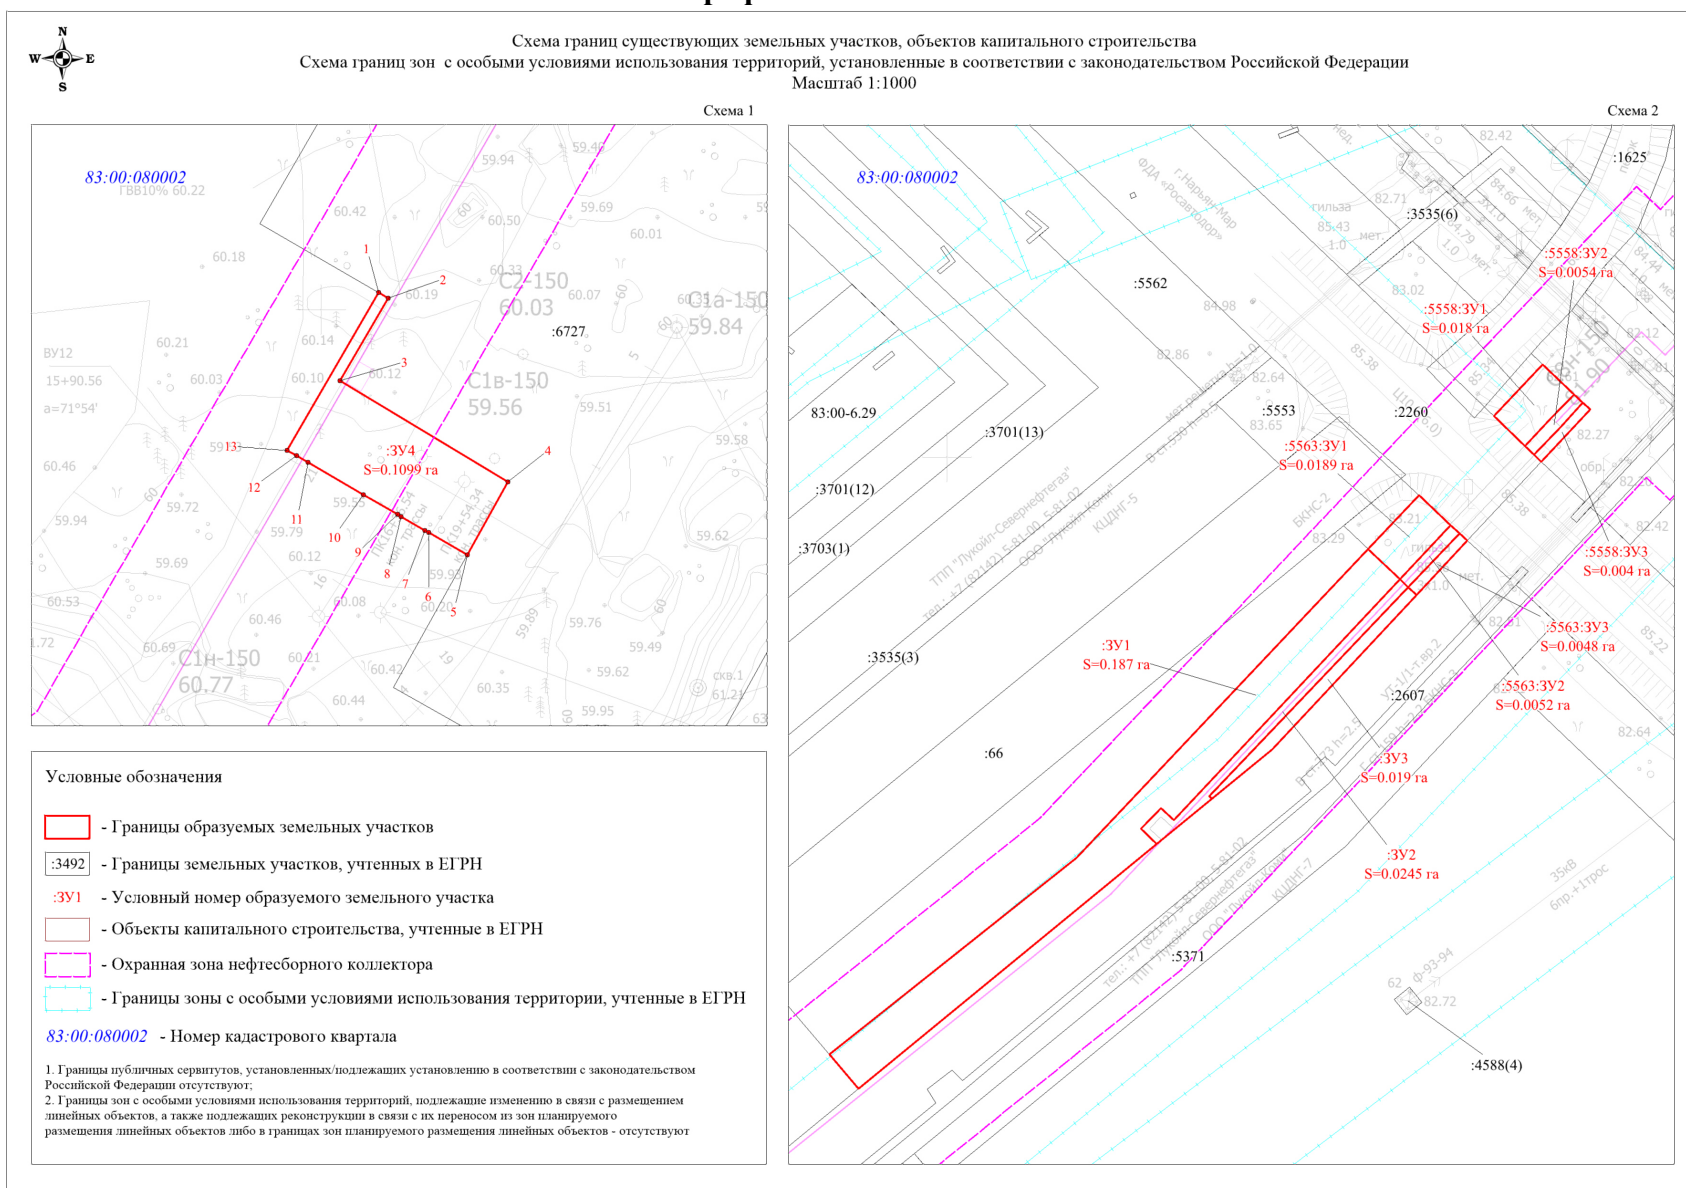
N
W E
S

Схема границ существующих земельных участков, объектов капитального строительства
Схема границ зон с особыми условиями использования территорий, установленные в соответствии с законодательством Российской Федерации
Масштаб 1:1000

Схема 1

83:00:080002
ГВВ10% 60.22
59.94
59.46
60.42
60.50
59.69
60.01
60.18
1
2
60.19
60.33
С2-150
60.03
60.07
С1а-150
59.84
:6727
ВУ12
15+90.56
a=71°54'
60.21
60.14
60.03
60.10
3
60.12
С1в-150
59.56
59.51
59.58
4
59.13
:ЗУ4
S=0.1099 га
60.46
12
59.72
11
59.55
10
59.79
9
8
7
6
5
59.62
59.94
59.69
60.12
59.93
60.53
60.08
60.20
59.89
59.76
60.46
59.49
60.69
С1н-150
60.77
60.21
60.42
59.62
60.35
скв.1
61.21
60.44
59.95

Схема 2

83:00:080002
ФДА «Росавтодор»
г.Нарьян-Мар
82.42
:1625
гильза
82.71
:3535(6)
85.43
мет.
1.0
:5558:ЗУ2
S=0.0054 га
:5562
84.98
83.02
:5558:ЗУ1
S=0.018 га
82.86
82.64
:5553
83.65
:2260
83:00-6.29
:3701(13)
:5563:ЗУ1
S=0.0189 га
82.27
:3701(12)
БКНС-2
:3703(1)
КЦНГ-5
ООО "Лукойл-Коми"
ТПП "Лукойл-Севернефтегаз"
тел.: +7 (82142) 5-81-00, 5-81-02
83.21
83.29
:5558:ЗУ3
S=0.004 га
82.42
:5563:ЗУ3
S=0.0048 га
:3535(3)
:ЗУ1
S=0.187 га
:5563:ЗУ2
S=0.0052 га
:2607
82.64
:66
:ЗУ3
S=0.019 га
:ЗУ2
S=0.0245 га
35кВ
:5371
КЦНГ-7
62
Ф-93-94
82.72
:4588(4)

Условные обозначения
- Границы образуемых земельных участков
:3492 - Границы земельных участков, учтенных в ЕГРН
:ЗУ1 - Условный номер образуемого земельного участка
- Объекты капитального строительства, учтенные в ЕГРН
- Охранная зона нефтесборного коллектора
- Границы зоны с особыми условиями использования территории, учтенные в ЕГРН
83:00:080002 - Номер кадастрового квартала

1. Границы публичных сервитутов, установленных/подлежащих установлению в соответствии с законодательством Российской Федерации отсутствуют;
2. Границы зон с особыми условиями использования территорий, подлежащие изменению в связи с размещением линейных объектов, а также подлежащих реконструкции в связи с их переносом из зон планируемого размещения линейных объектов либо в границах зон планируемого размещения линейных объектов - отсутствуют